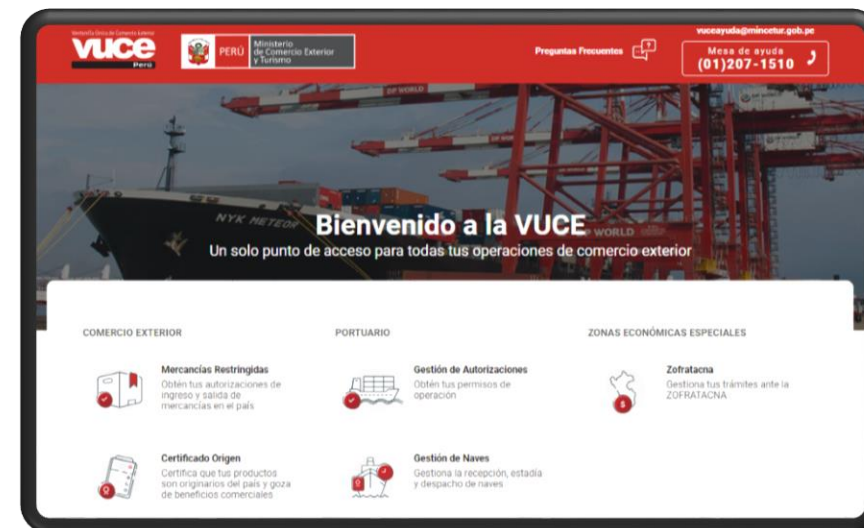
Ventanilla Única de Comercio Exterior
VUCE
Perú

PERÚ | Ministerio de Comercio Exterior y Turismo

Preguntas Frecuentes

vuceayuda@mincetur.gob.pe
Mesa de ayuda
(01)207-1510

DP WORLD
NYK METEOR
DP WORLD

Bienvenido a la VUCE
Un solo punto de acceso para todas tus operaciones de comercio exterior

COMERCIO EXTERIOR

Mercancías Restringidas
Obtén tus autorizaciones de ingreso y salida de mercancías en el país

Certificado Origen
Certifica que tus productos son originarios del país y goza de beneficios comerciales

PORTUARIO

Gestión de Autorizaciones
Obtén tus permisos de operación

Gestión de Naves
Gestiona la recepción, estadía y despacho de naves

ZONAS ECONÓMICAS ESPECIALES

Zofratacna
Gestiona tus trámites ante la ZOFRATACNA